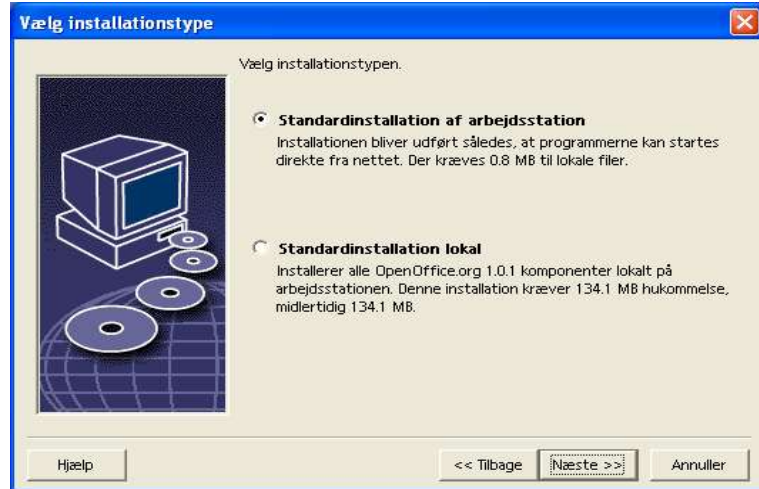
Vælg installationstype

Vælg installationstypen.

Standardinstallation af arbejdsstation
Installationen bliver udført således, at programmerne kan startes direkte fra nettet. Der kræves 0.8 MB til lokale filer.

Standardinstallation lokal
Installerer alle OpenOffice.org 1.0.1 komponenter lokalt på arbejdsstationen. Denne installation kræver 134.1 MB hukommelse, midlertidig 134.1 MB.

Hjælp

<< Tilbage

Næste >>

Annuller